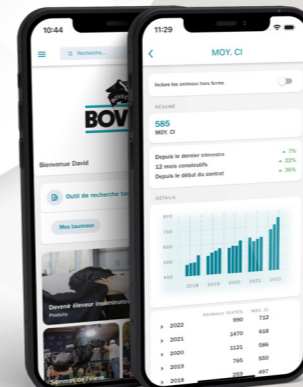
10:44

Recherche...

BOV

Bienvenue David

Outil de recherche

Mes taureaux

Devenir éleveur

Produits

11:29

MOY. CI

Inclure les animaux hors ferme

RÉSUMÉ

585

MOY. CI

Depuis le dernier trimestre

12 mois consécutifs

Depuis le début du contrôl

+ 7%

+ 22%

+ 36%

DÉTAILS

800

700

600

500

400

2018

2019

2020

2021

2022

ANIMAUX TESTÉS

MOY. CI

2022

990

712

2021

1470

618

2020

1121

586

2019

765

550

2018

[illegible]

497